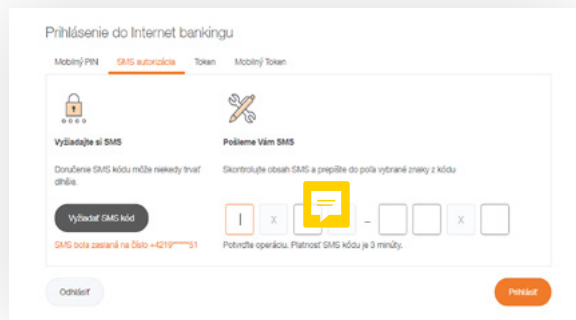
Prihlásenie do Internet bankingu

Mobilný PIN | SMS autorizácia | Token | Mobilný Token

Vyžiadajte si SMS

Doručenie SMS kódu môže niekedy trvať dlhšie.

Vyžiadať SMS kód

SMS bola zaslaná na číslo +4219*****51

Pošleme Vám SMS

Skontrolujte obsah SMS a prepíšte do poľa vybrané znaky z kódu

x – x

Potvrďte operáciu. Platnosť SMS kódu je 3 minúty.

Odhlásiť

Prihlásiť